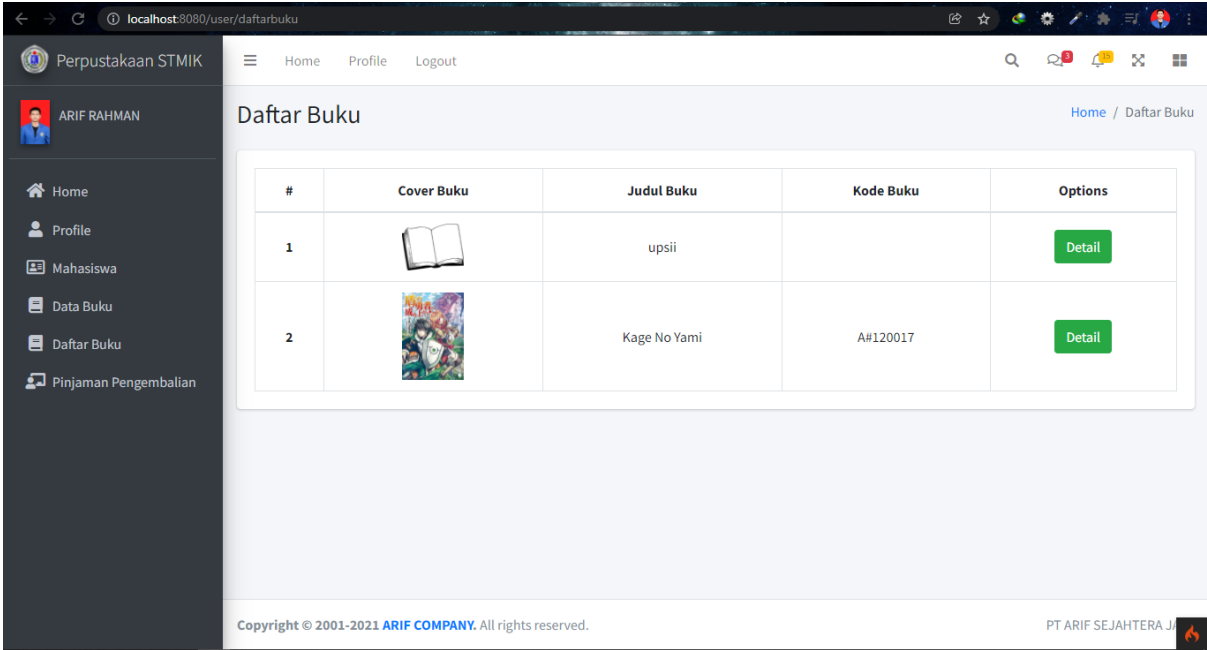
localhost:8080/user/daftarbuku

Perpustakaan STMIK

Home Profile Logout

3 15

ARIF RAHMAN

Home
Profile
Mahasiswa
Data Buku
Daftar Buku
Pinjaman Pengembalian

Daftar Buku

Home / Daftar Buku

| # | Cover Buku | Judul Buku | Kode Buku | Options |
|---|---|---|---|---|
| 1 | | upsii | | Detail |
| 2 | | Kage No Yami | A#120017 | Detail |

Copyright © 2001-2021 ARIF COMPANY. All rights reserved.

PT ARIF SEJAHTERA J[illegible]